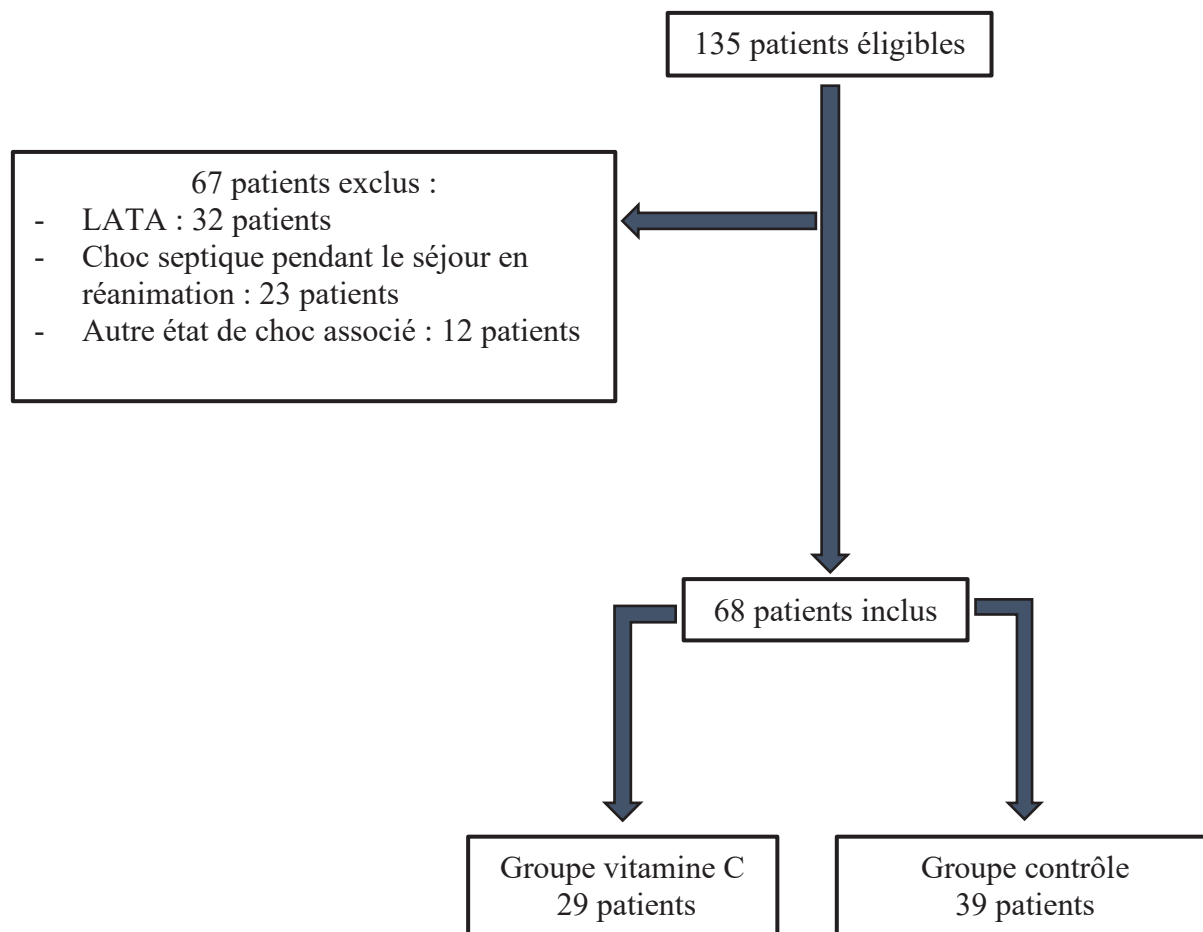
135 patients éligibles

67 patients exclus :
- LATA : 32 patients
- Choc septique pendant le séjour en réanimation : 23 patients
- Autre état de choc associé : 12 patients

68 patients inclus

Groupe vitamine C
29 patients

Groupe contrôle
39 patients